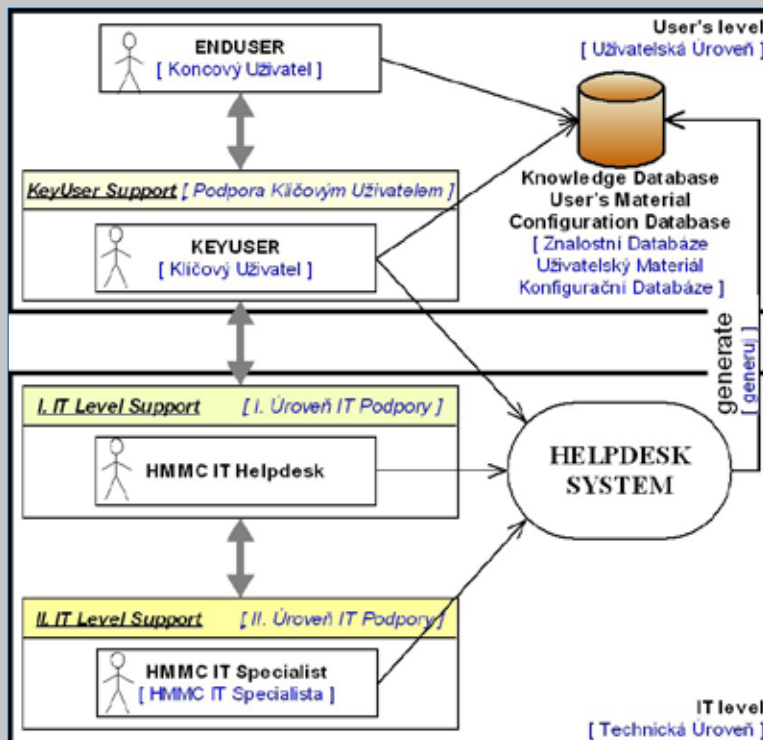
User's level
[ Uživatelská Úroveň ]

ENDUSER
[ Koncový Uživatel ]

KeyUser Support [ Podpora Klíčovým Uživatelem ]

KEYUSER
[ Klíčový Uživatel ]

Knowledge Database
User's Material
Configuration Database
[ Znalostní Databáze
Uživatelský Materiál
Konfigurační Databáze ]

generate
[ generuj ]

I. IT Level Support [ I. Úroveň IT Podpory ]

HMMC IT Helpdesk

HELPDESK
SYSTEM

II. IT Level Support [ II. Úroveň IT Podpory ]

HMMC IT Specialist
[ HMMC IT Specialista ]

IT level
[ Technická Úroveň ]